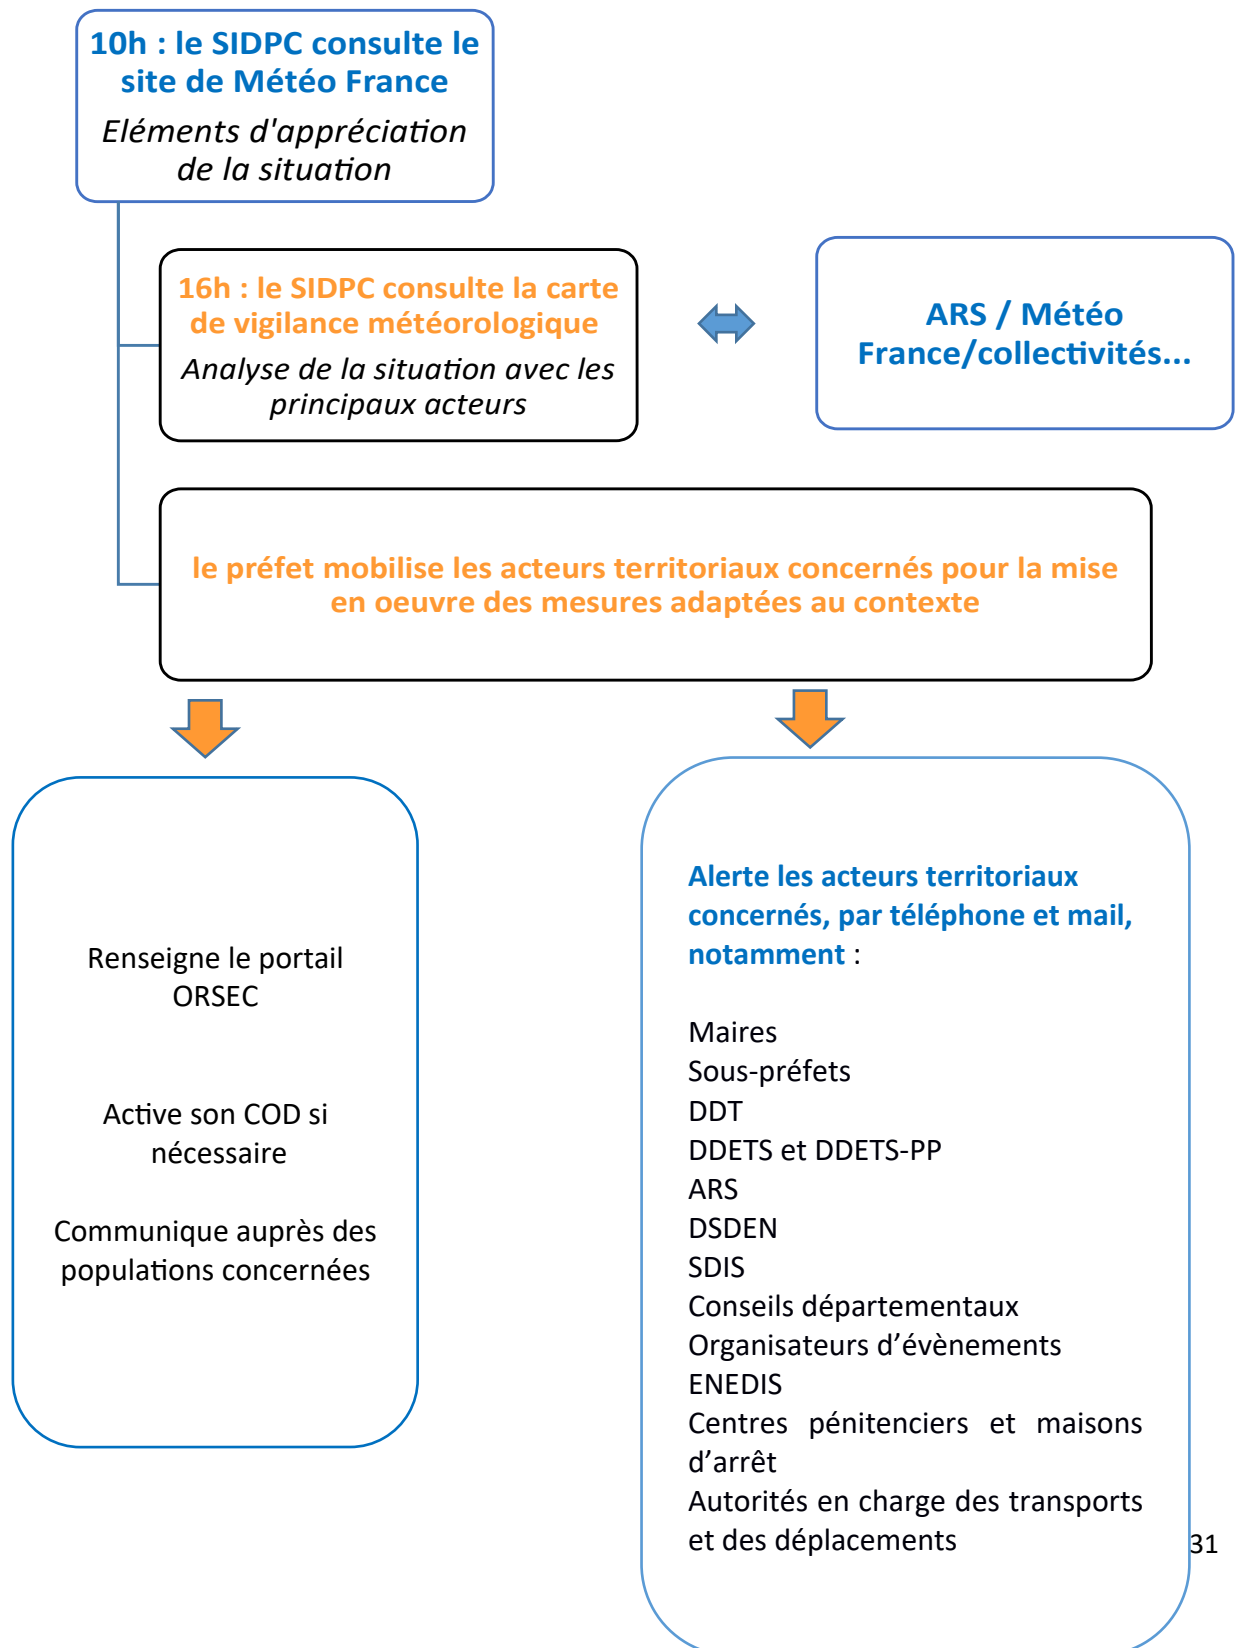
10h : le SIDPC consulte le site de Météo France

Eléments d'appréciation de la situation

16h : le SIDPC consulte la carte de vigilance météorologique

Analyse de la situation avec les principaux acteurs

ARS / Météo France/collectivités...

le préfet mobilise les acteurs territoriaux concernés pour la mise en oeuvre des mesures adaptées au contexte

Renseigne le portail ORSEC

Active son COD si nécessaire

Communique auprès des populations concernées

Alerte les acteurs territoriaux concernés, par téléphone et mail, notamment :

Maires
Sous-préfets
DDT
DDETS et DDETS-PP
ARS
DSDEN
SDIS
Conseils départementaux
Organisateurs d’évènements
ENEDIS
Centres pénitenciers et maisons d’arrêt
Autorités en charge des transports et des déplacements

31